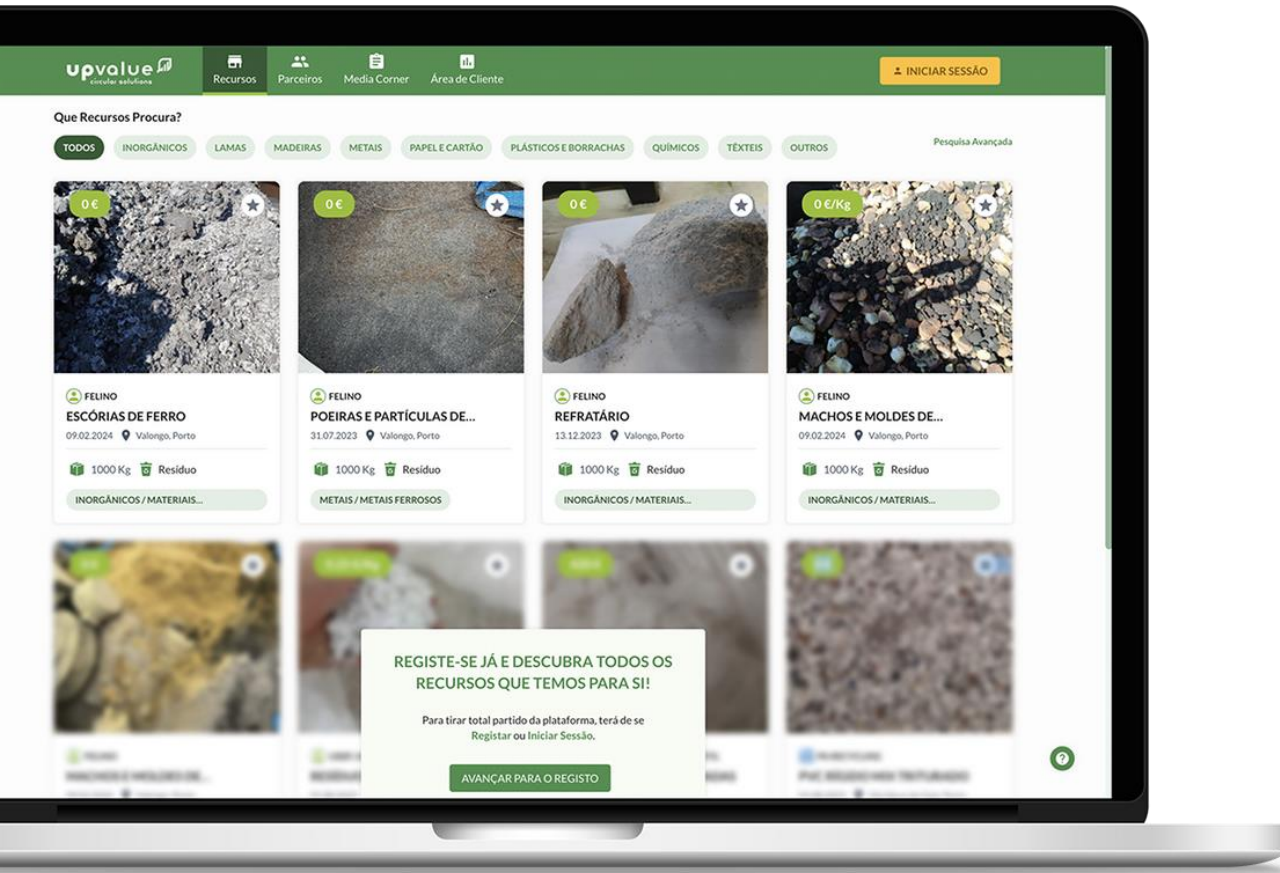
upvalue
circular solutions

Recursos Parceiros Media Corner Área de Cliente

INICIAR SESSÃO

Que Recursos Procura?

TODOS INORGÂNICOS LAMAS MADEIRAS METAIS PAPEL E CARTÃO PLÁSTICOS E BORRACHAS QUÍMICOS TÊXTEIS OUTROS

Pesquisa Avançada

0 €
FELINO
ESCÓRIAS DE FERRO
09.02.2024 Valongo, Porto
1000 Kg Resíduo
INORGÂNICOS / MATERIAIS...

0 €
FELINO
POEIRAS E PARTÍCULAS DE...
31.07.2023 Valongo, Porto
1000 Kg Resíduo
METAIS / METAIS FERROSOS

0 €
FELINO
REFRATÁRIO
13.12.2023 Valongo, Porto
1000 Kg Resíduo
INORGÂNICOS / MATERIAIS...

0 €/Kg
FELINO
MACHOS E MOLDES DE...
09.02.2024 Valongo, Porto
1000 Kg Resíduo
INORGÂNICOS / MATERIAIS...

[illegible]

REGISTE-SE JÁ E DESCUBRA TODOS OS RECURSOS QUE TEMOS PARA SI!

Para tirar total partido da plataforma, terá de se Registar ou Iniciar Sessão.

AVANÇAR PARA O REGISTO

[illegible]